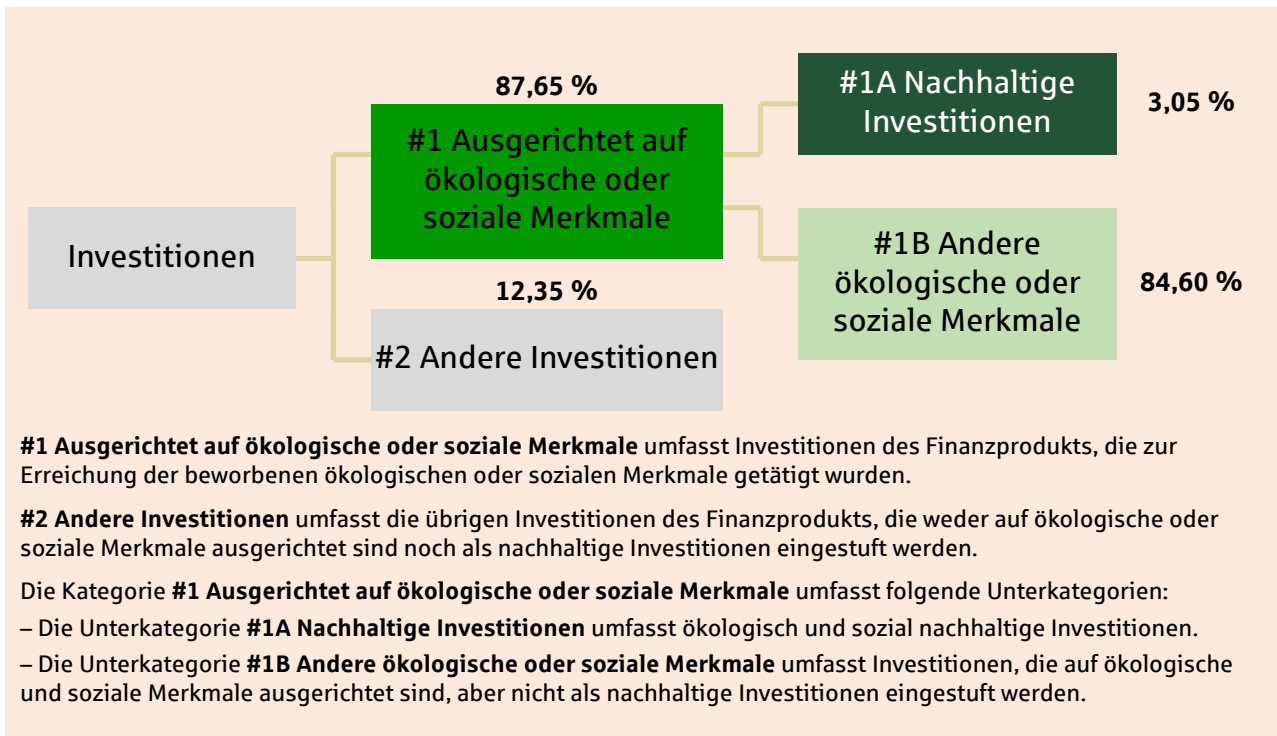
87,65 %

#1 Ausgerichtet auf ökologische oder soziale Merkmale

#1A Nachhaltige Investitionen

3,05 %

Investitionen

#1B Andere ökologische oder soziale Merkmale

84,60 %

12,35 %

#2 Andere Investitionen

**#1 Ausgerichtet auf ökologische oder soziale Merkmale** umfasst Investitionen des Finanzprodukts, die zur Erreichung der beworbenen ökologischen oder sozialen Merkmale getätigt wurden.

**#2 Andere Investitionen** umfasst die übrigen Investitionen des Finanzprodukts, die weder auf ökologische oder soziale Merkmale ausgerichtet sind noch als nachhaltige Investitionen eingestuft werden.

Die Kategorie **#1 Ausgerichtet auf ökologische oder soziale Merkmale** umfasst folgende Unterkategorien:

– Die Unterkategorie **#1A Nachhaltige Investitionen** umfasst ökologisch und sozial nachhaltige Investitionen.

– Die Unterkategorie **#1B Andere ökologische oder soziale Merkmale** umfasst Investitionen, die auf ökologische und soziale Merkmale ausgerichtet sind, aber nicht als nachhaltige Investitionen eingestuft werden.